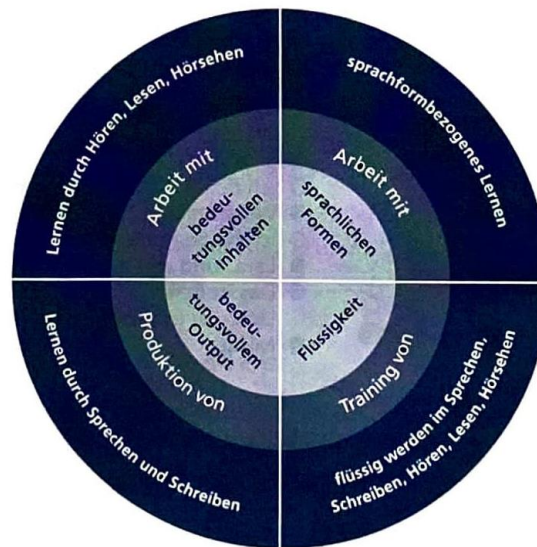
Lernen durch Hören, Lesen, Hörsehen

Arbeit mit

bedeutungsvollen Inhalten

sprachformbezogenes Lernen

Arbeit mit

sprachlichen Formen

Lernen durch Sprechen und Schreiben

Produktion von

bedeutungsvollem Output

flüssig werden im Sprechen, Schreiben, Hören, Lesen, Hörsehen

Training von

Flüssigkeit